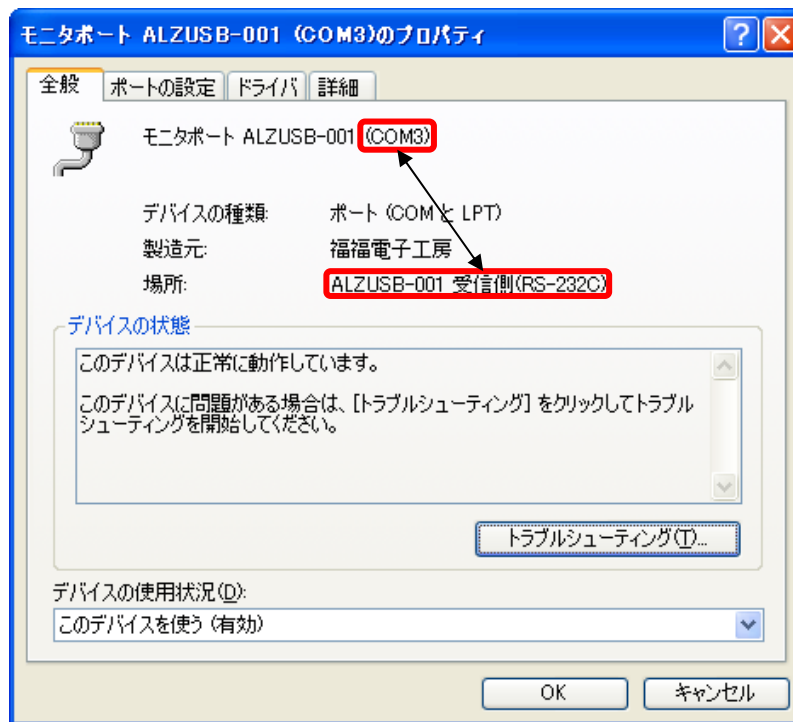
モニタポート ALZUSB-001 (COM3)のプロパティ

? X

全般 | ポートの設定 | ドライバ | 詳細

モニタポート ALZUSB-001 (COM3)

デバイスの種類: ポート (COM と LPT)
製造元: 福福電子工房
場所: ALZUSB-001 受信側(RS-232C)

デバイスの状態

このデバイスは正常に動作しています。

このデバイスに問題がある場合は、[トラブルシューティング] をクリックしてトラブルシューティングを開始してください。

トラブルシューティング(T)...

デバイスの使用状況(D):

このデバイスを使う (有効)

OK キャンセル